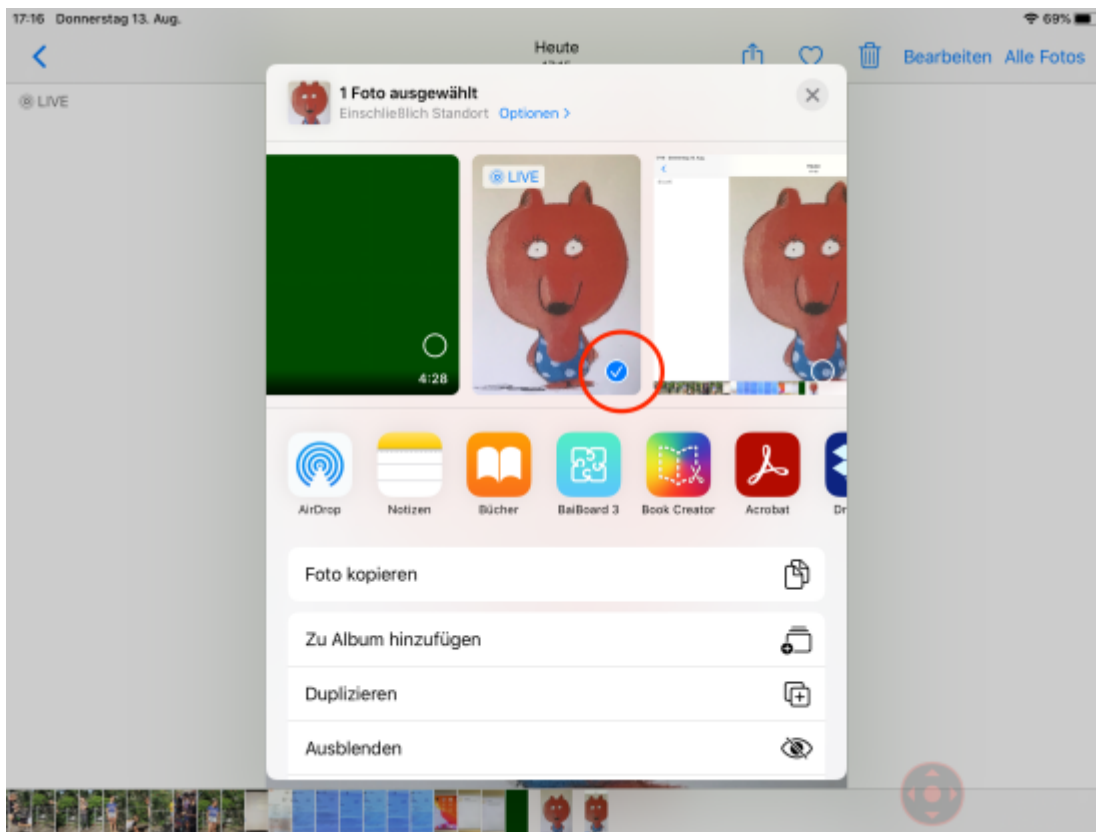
17:16 Donnerstag 13. Aug.

69%

Heute

Bearbeiten Alle Fotos

LIVE

1 Foto ausgewählt

Einschließlich Standort Optionen >

LIVE

4:28

AirDrop

Notizen

Bücher

BaiBoard 3

Book Creator

Acrobat

Dr

Foto kopieren

Zu Album hinzufügen

Duplizieren

Ausblenden